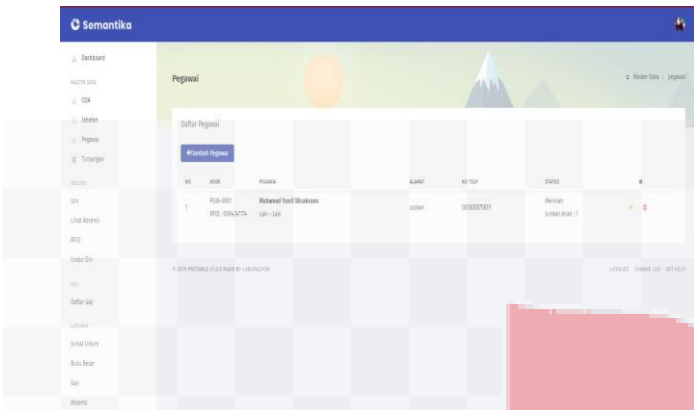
Semantika

Dashboard
MASTER DATA
COA
Jabatan
Pegawai
Tunjangan
ABSENSI
Izin
Lihat Absensi
RFID
Undur Diri
GAJI
Daftar Gaji
LAPORAN
Jurnal Umum
Buku Besar
Gaji
Absensi

Pegawai

Master Data > pegawai

Daftar Pegawai

+Tambah Pegawai

| NO | KODE | PEGAWAI | ALAMAT | NO TELP | STATUS | # |
|---|---|---|---|---|---|---|
| 1 | PGW-0001 RFID : 0004247174 | Muhamad Yusril Mirakcono Laki - Laki | soman | 0808087894 | Menikah Jumlah Anak : 1 | |

© 2019 PRETABLE V1.0.0 MADE BY LABORASTORI

LICENSES CHANGE LOG GET HELP